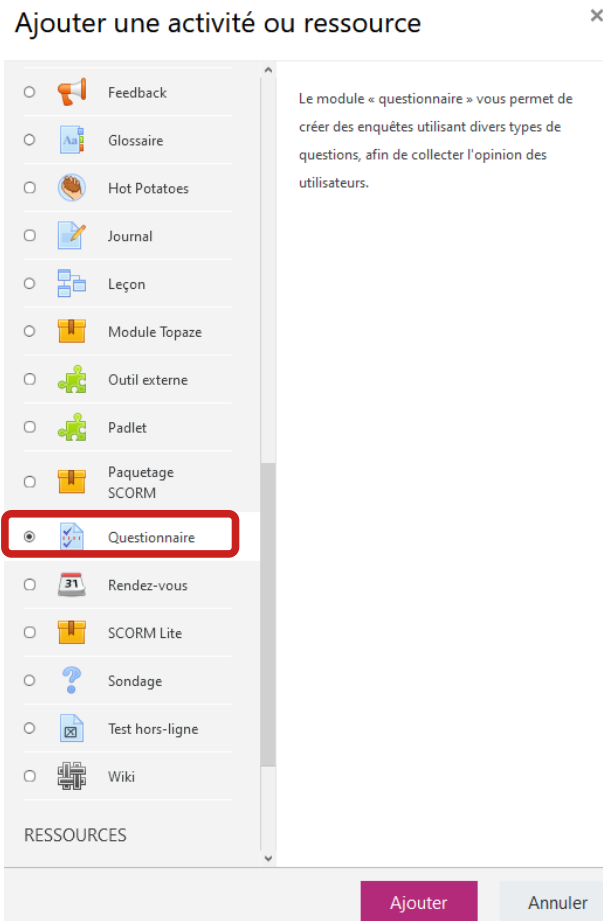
Ajouter une activité ou ressource

×

Feedback

Glossaire

Hot Potatoes

Journal

Leçon

Module Topaze

Outil externe

Padlet

Paquetage SCORM

Questionnaire

31

Rendez-vous

SCORM Lite

Sondage

Test hors-ligne

Wiki

RESSOURCES

Le module « questionnaire » vous permet de créer des enquêtes utilisant divers types de questions, afin de collecter l'opinion des utilisateurs.

Ajouter

Annuler